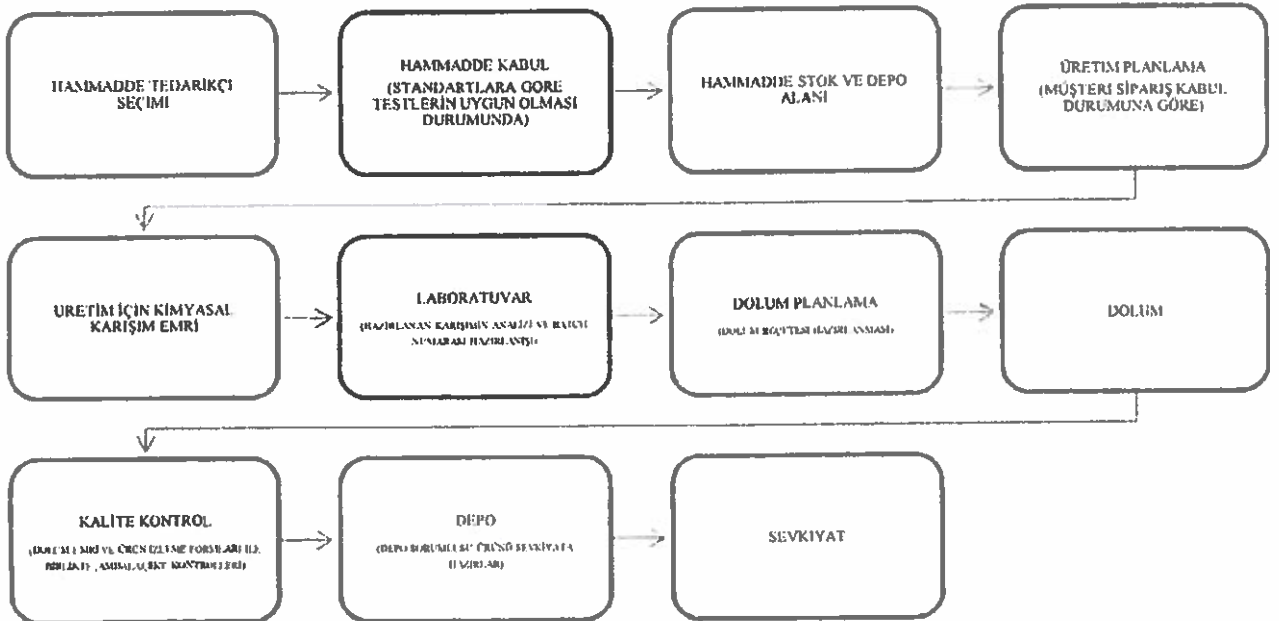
HAMMADDE TEDARİKÇİ SEÇİMİ

HAMMADDE KABUL
(STANDARTLARA GÖRE TESTLERİN UYGUN OLMASI DURUMUNDA)

HAMMADDE STOK VE DEPO ALANI

ÜRETİM PLANLAMA
(MÜŞTERİ SİPARİŞ KABUL DURUMUNA GÖRE)

ÜRETİM İÇİN KİMYASAL KARIŞIM EMRİ

LABORATUVAR
(HAZIRLANAN KARIŞIMIN ANALİZİ VE BATCH NUMARASI HAZIRLANIŞI)

DOLUM PLANLAMA
(DOLUM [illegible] HAZIRLANMASI)

DOLUM

KALİTE KONTROL
([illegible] VE ÜRÜN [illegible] FORMLARI İLE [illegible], AMBALAJ, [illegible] KONTROLLERİ)

DEPO
(DEPO SORUMLUSU ÜRÜNÜ SEVKİYATA HAZIRLAR)

SEVKİYAT